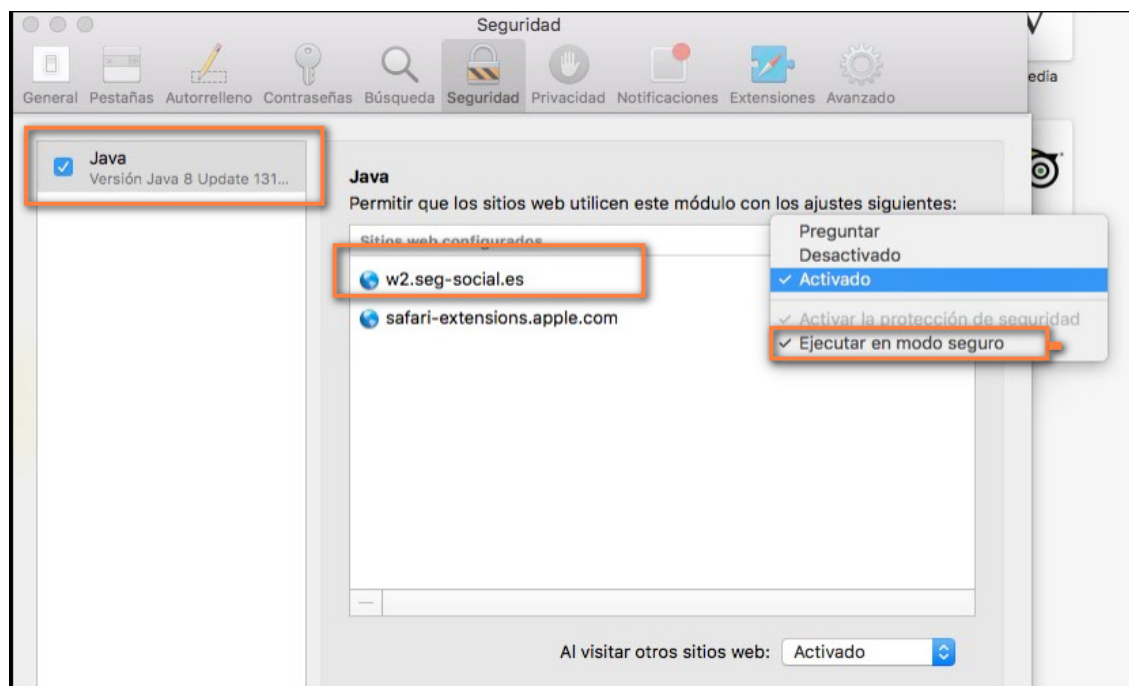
Seguridad

General Pestañas Autorrelleno Contraseñas Búsqueda Seguridad Privacidad Notificaciones Extensiones Avanzado

edia

Java
Versión Java 8 Update 131...

Java
Permitir que los sitios web utilicen este módulo con los ajustes siguientes:

Sitios web configurados

w2.seg-social.es
safari-extensions.apple.com

Preguntar
Desactivado
✓ Activado
✓ Activar la protección de seguridad
✓ Ejecutar en modo seguro

—

Al visitar otros sitios web: Activado